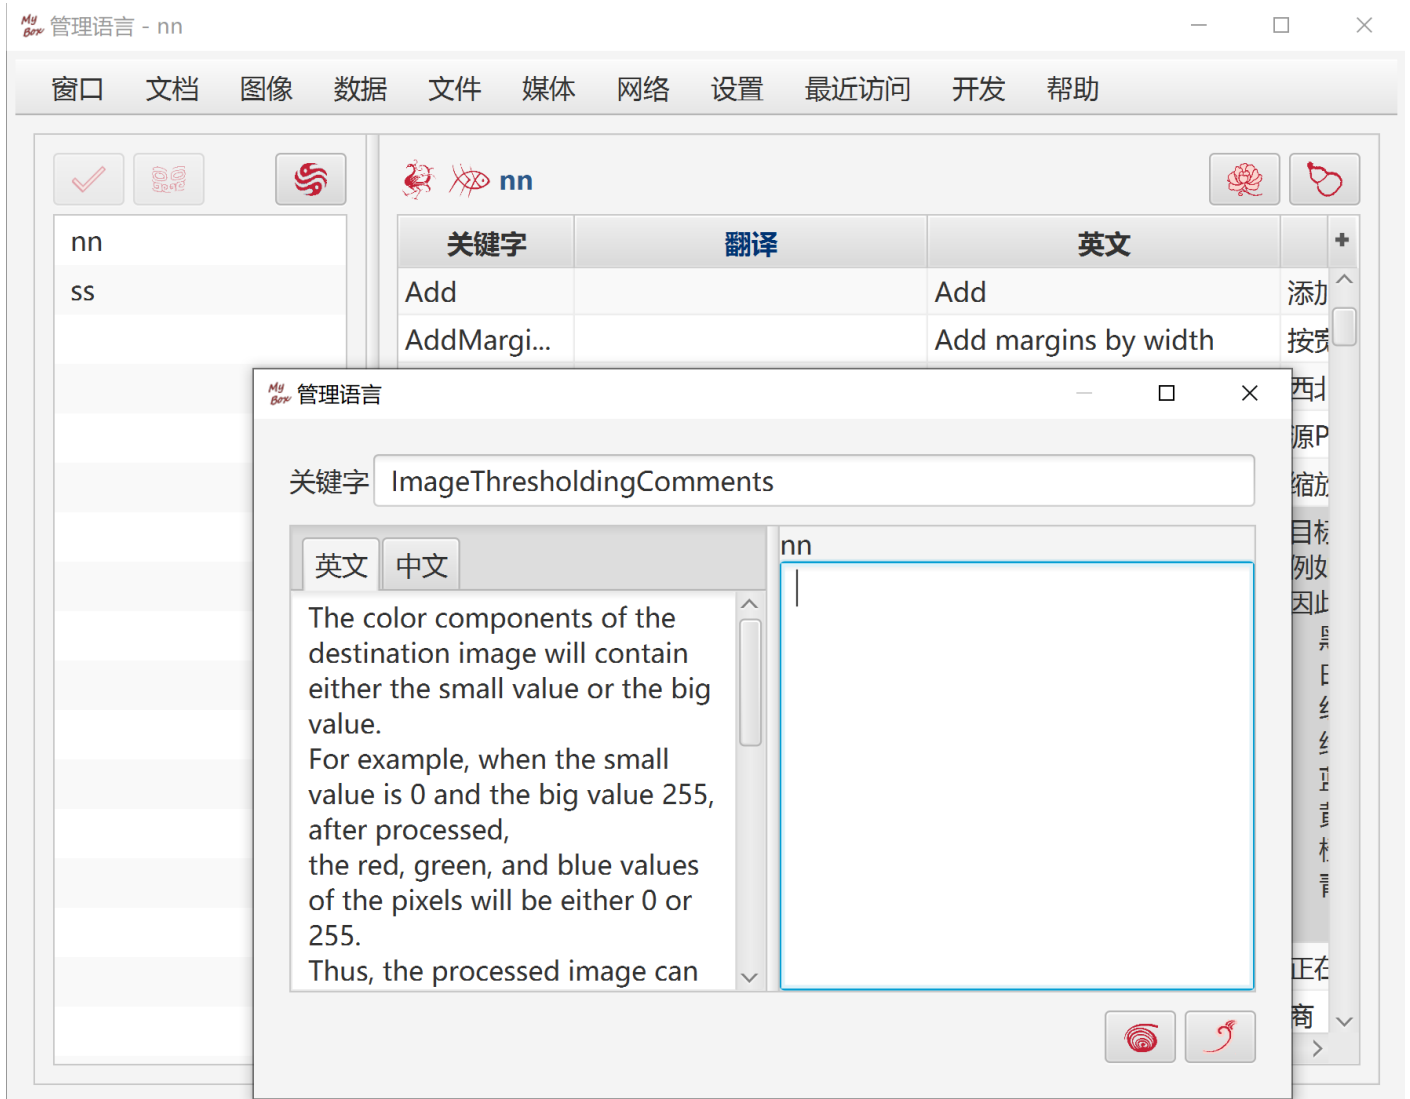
My Box 管理语言 - nn

窗口 文档 图像 数据 文件 媒体 网络 设置 最近访问 开发 帮助

nn
ss

nn

| 关键字 | 翻译 | 英文 | |
|---|---|---|---|
| Add | | Add | 添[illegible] |
| AddMargi... | | Add margins by width | 按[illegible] |

西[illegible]
源P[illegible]
缩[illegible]
目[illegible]
列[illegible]
因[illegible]
正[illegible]
商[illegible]

My Box 管理语言

关键字 ImageThresholdingComments

英文 中文

The color components of the destination image will contain either the small value or the big value.
For example, when the small value is 0 and the big value 255, after processed,
the red, green, and blue values of the pixels will be either 0 or 255.
Thus, the processed image can

nn